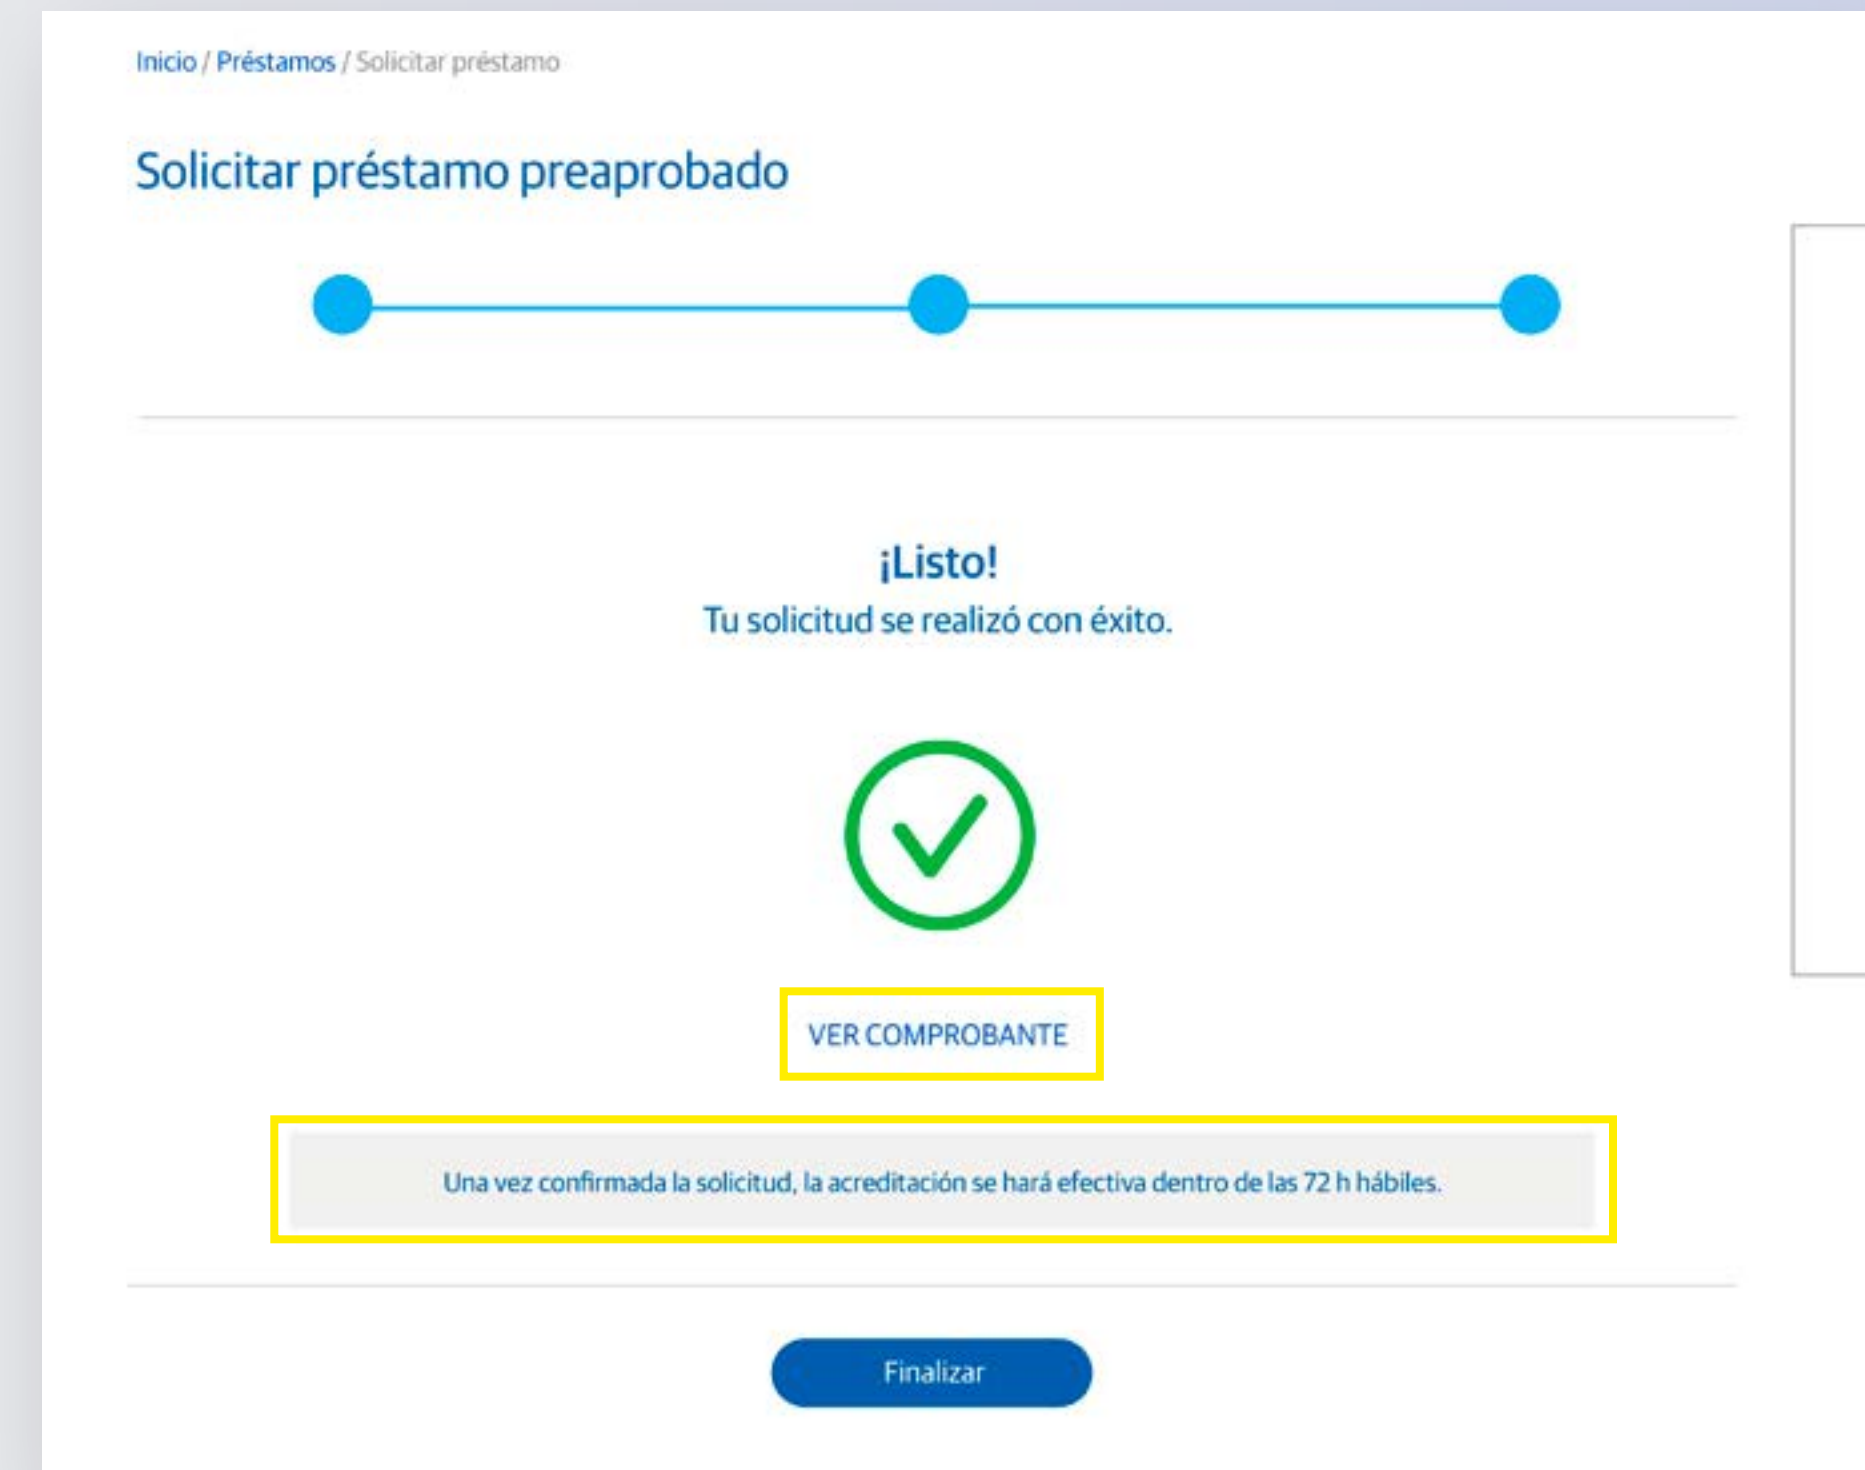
Inicio / Préstamos / Solicitar préstamo

Solicitar préstamo preaprobado

¡Listo!
Tu solicitud se realizó con éxito.

VER COMPROBANTE

Una vez confirmada la solicitud, la acreditación se hará efectiva dentro de las 72 h hábiles.

Finalizar